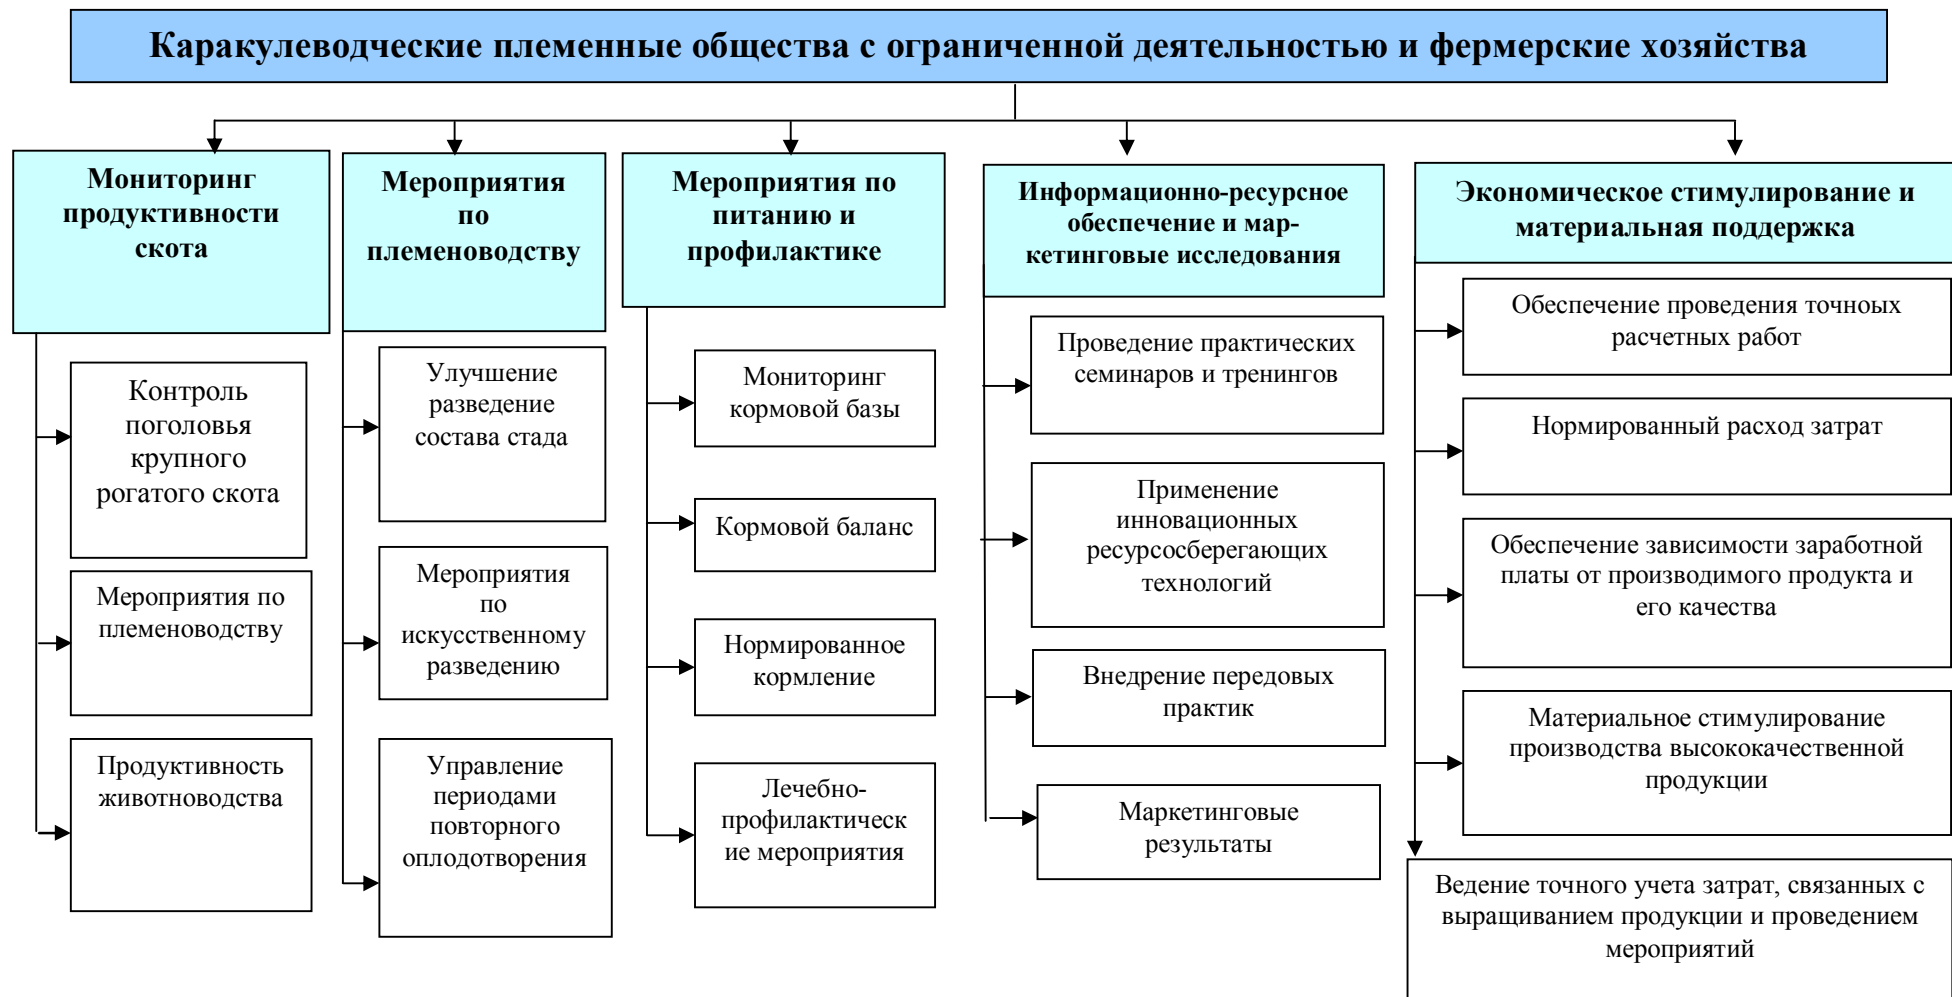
Каракулеводческие племенные общества с ограниченной деятельностью и фермерские хозяйства

Мониторинг продуктивности скота

Контроль поголовья крупного рогатого скота

Мероприятия по племеноводству

Продуктивность животноводства

Мероприятия по племеноводству

Улучшение разведение состава стада

Мероприятия по искусственному разведению

Управление периодами повторного оплодотворения

Мероприятия по питанию и профилактике

Мониторинг кормовой базы

Кормовой баланс

Нормированное кормление

Лечебно-профилактические мероприятия

Информационно-ресурсное обеспечение и маркетинговые исследования

Проведение практических семинаров и тренингов

Применение инновационных ресурсосберегающих технологий

Внедрение передовых практик

Маркетинговые результаты

Экономическое стимулирование и материальная поддержка

Обеспечение проведения точных расчетных работ

Нормированный расход затрат

Обеспечение зависимости заработной платы от производимого продукта и его качества

Материальное стимулирование производства высококачественной продукции

Ведение точного учета затрат, связанных с выращиванием продукции и проведением мероприятий